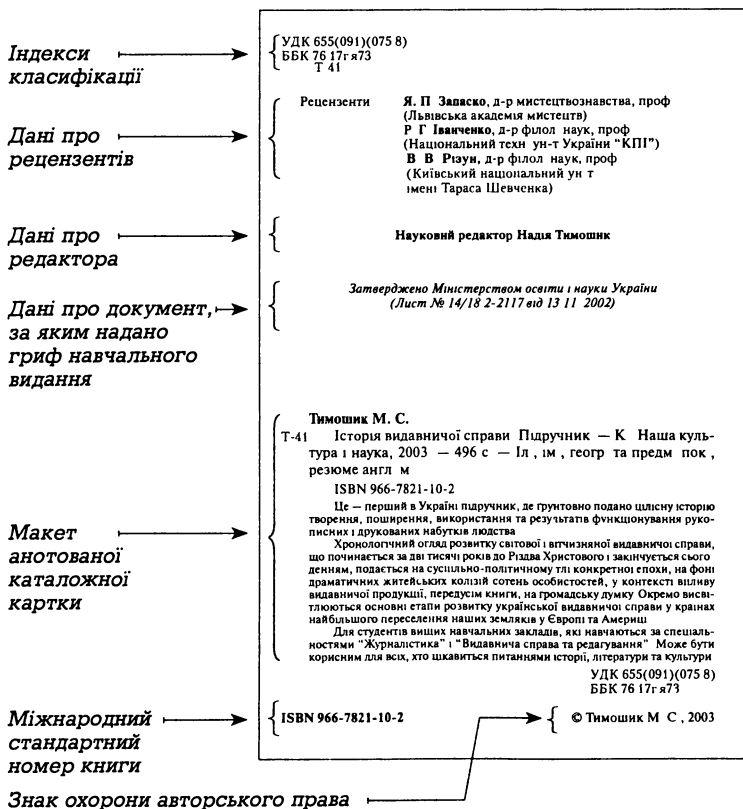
Індекси класифікації

УДК 655(091)(075 8)
ББК 76 17г я73
Т 41

Дані про рецензентів

Рецензенти Я. П Запаско, д-р мистецтвознавства, проф (Львівська академія мистецтв)
Р Г Іванченко, д-р філол наук, проф (Національний техн ун-т України "КПІ")
В В Різун, д-р філол наук, проф (Київський національний ун т імені Тараса Шевченка)

Дані про редактора

Науковий редактор Надія Тимошик

Дані про документ, за яким надано гриф навчального видання

Затверджено Міністерством освіти і науки України (Лист № 14/18 2-2117 від 13 11 2002)

Макет анотованої каталожної картки

Тимошик М. С.
Т-41 Історія видавничої справи Підручник — К Наша культура і наука, 2003 — 496 с — Іл , ім , геогр та предм пок , резюме англ м

ISBN 966-7821-10-2

Це — перший в Україні підручник, де ґрунтовно подано цілісну історію творення, поширення, використання та результатів функціонування рукописних і друкованих набутків людства

Хронологічний огляд розвитку світової і вітчизняної видавничої справи, що починається за дві тисячі років до Різдва Христового і закінчується сьогоденням, подається на суспільно-політичному тлі конкретної епохи, на фоні драматичних житейських колізій сотень особистостей, у контексті впливу видавничої продукції, передусім книги, на громадську думку Окремо висвітлюються основні етапи розвитку української видавничої справи у країнах найбільшого переселення наших земляків у Європі та Америці

Для студентів вищих навчальних закладів, які навчаються за спеціальностями "Журналістика" і "Видавнича справа та редагування" Може бути корисним для всіх, хто цікавиться питаннями історії, літератури та культури

УДК 655(091)(075 8)
ББК 76 17г я73

Міжнародний стандартний номер книги

ISBN 966-7821-10-2

© Тимошик М С , 2003

Знак охорони авторського права